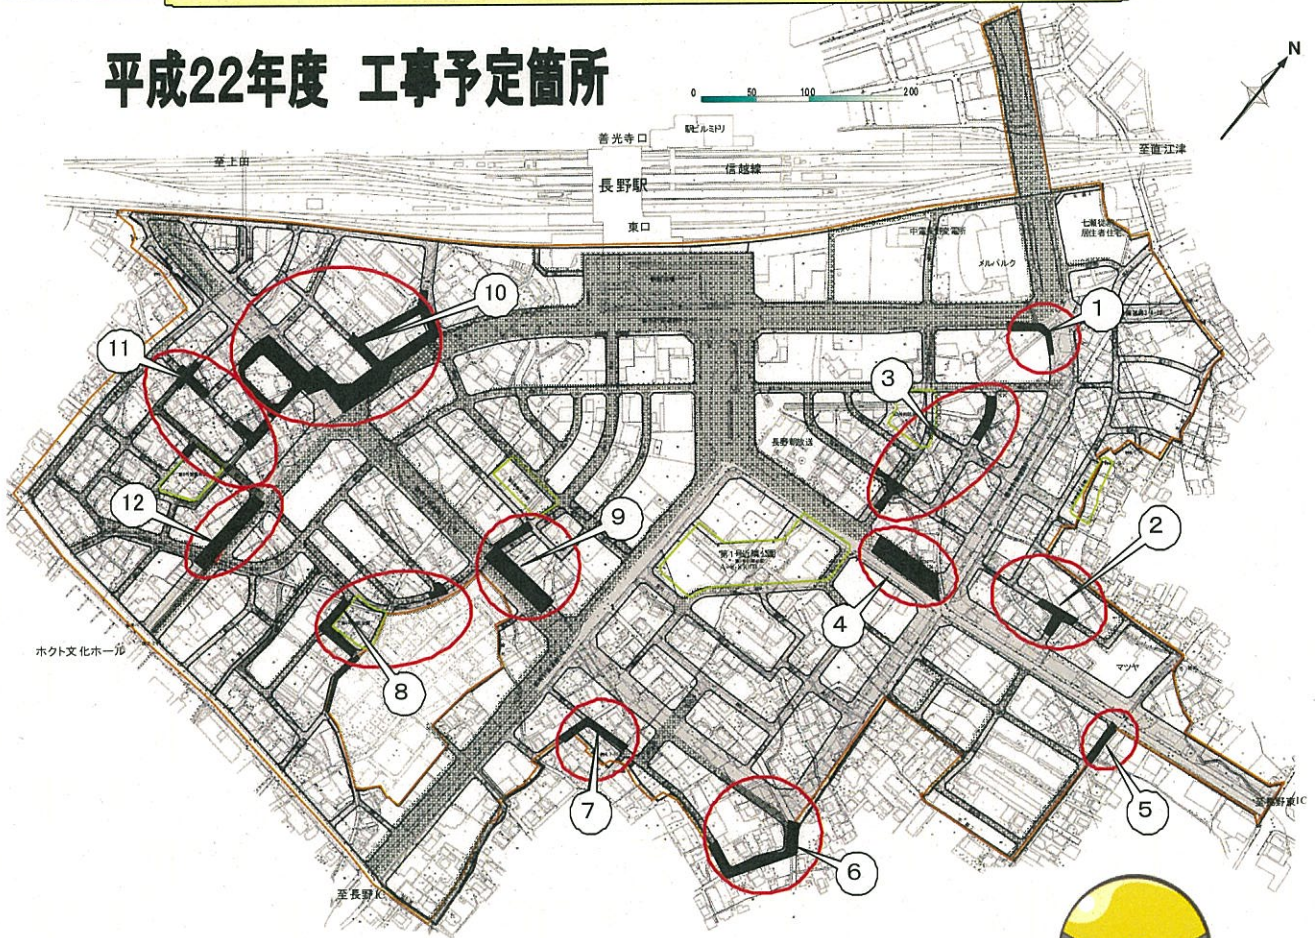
平成22年度 工事予定箇所

0 50 100 200

N

善光寺口

駅ビルミドリ

至上田

信越線

長野駅

至直江津

東口

七瀬従業員居住者住宅

メルパルク

10

1

11

3

長野郵便局

12

9

2

第1号近隣公園

4

8

ホクト文化ホール

マツヤ

7

5

至長野東IC

6

至長野IC